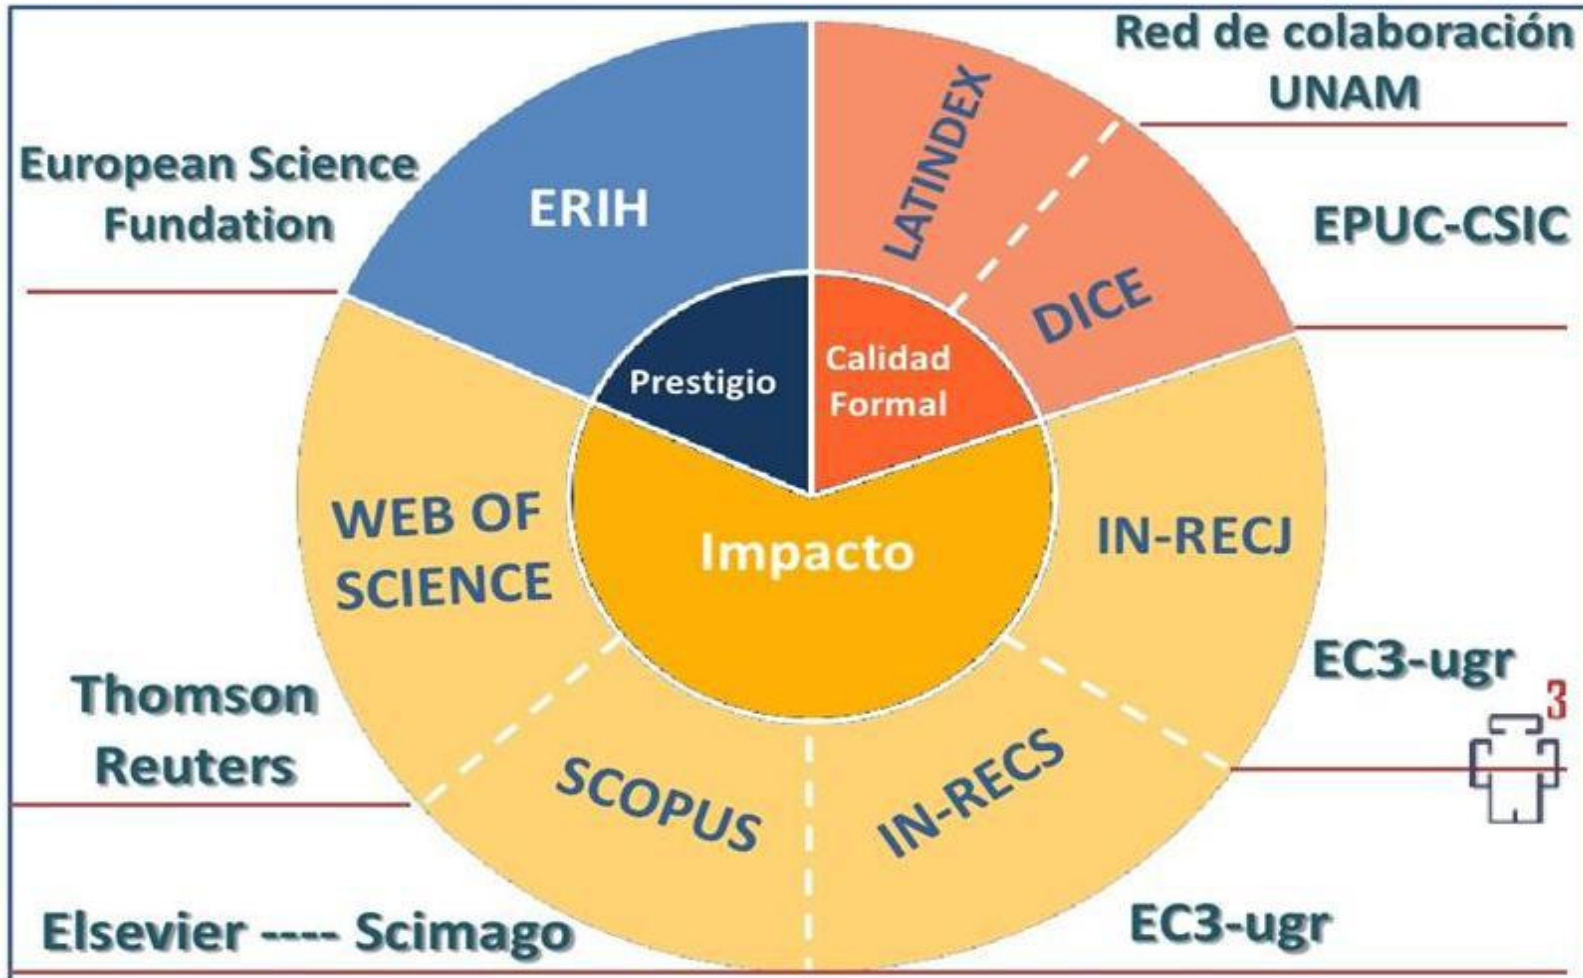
Red de colaboración UNAM

European Science Fundation

ERIH

LATINDEX

EPUC-CSIC

DICE

Prestigio

Calidad Formal

WEB OF SCIENCE

Impacto

IN-RECJ

EC3-ugr

Thomson Reuters

SCOPUS

IN-RECS

3

Elsevier ---- Scimago

EC3-ugr